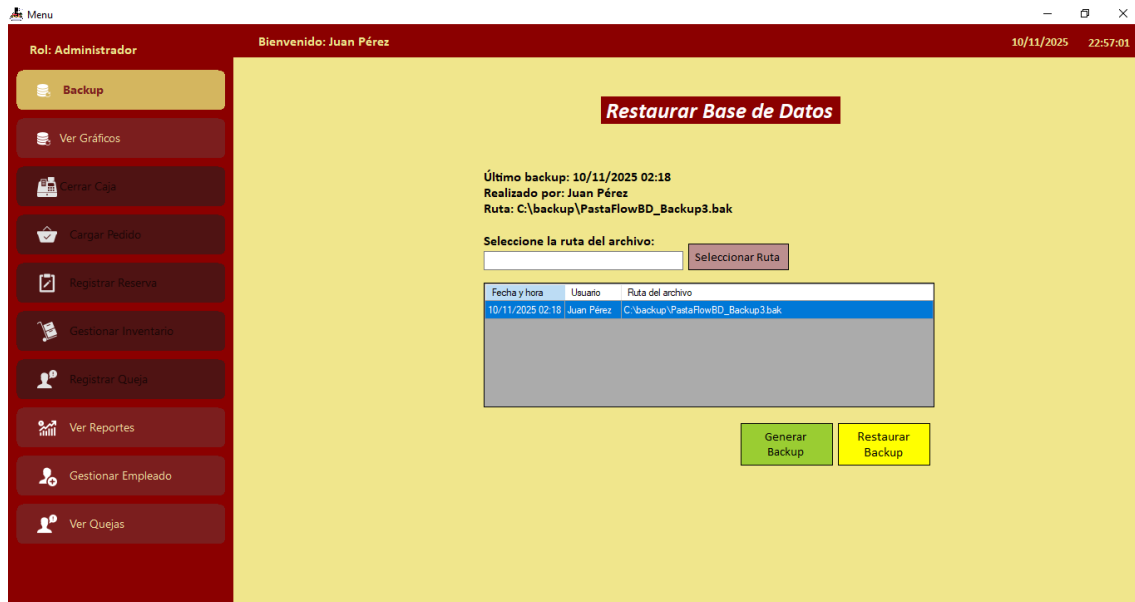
Menu

Rol: Administrador

Bienvenido: Juan Pérez

10/11/2025 22:57:01

Backup

Ver Gráficos

Cerrar Caja

Cargar Pedido

Registrar Reserva

Gestionar Inventario

Registrar Queja

Ver Reportes

Gestionar Empleado

Ver Quejas

Restaurar Base de Datos

Último backup: 10/11/2025 02:18
Realizado por: Juan Pérez
Ruta: C:\backup\PastaFlowBD_Backup3.bak

Seleccione la ruta del archivo:

Seleccionar Ruta

| Fecha y hora | Usuario | Ruta del archivo |
|---|---|---|
| 10/11/2025 02:18 | Juan Pérez | C:\backup\PastaFlowBD_Backup3.bak |

Generar Backup

Restaurar Backup